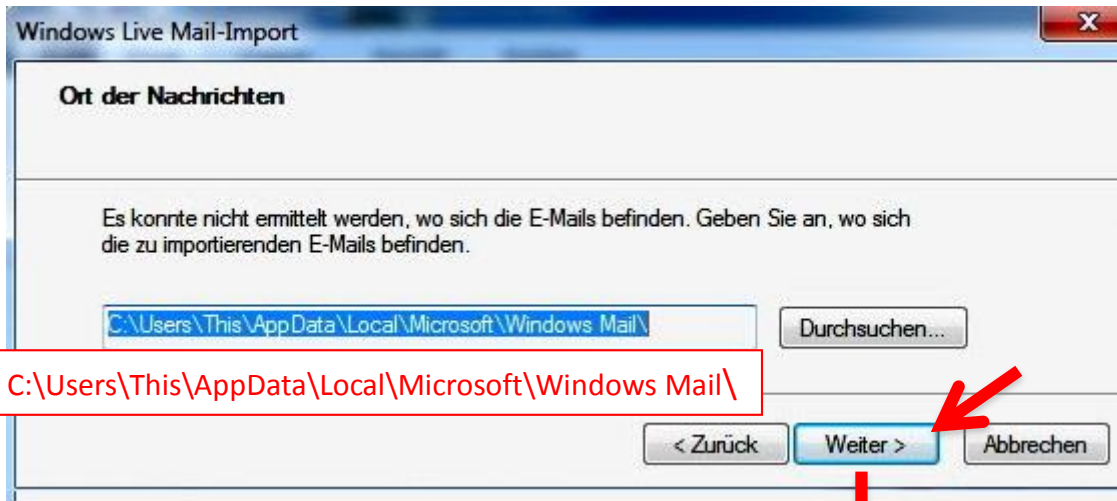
Windows Live Mail-Import

Ort der Nachrichten

Es konnte nicht ermittelt werden, wo sich die E-Mails befinden. Geben Sie an, wo sich die zu importierenden E-Mails befinden.

C:\Users\This\AppData\Local\Microsoft\Windows Mail\

Durchsuchen...

C:\Users\This\AppData\Local\Microsoft\Windows Mail\

< Zurück

Weiter >

Abbrechen